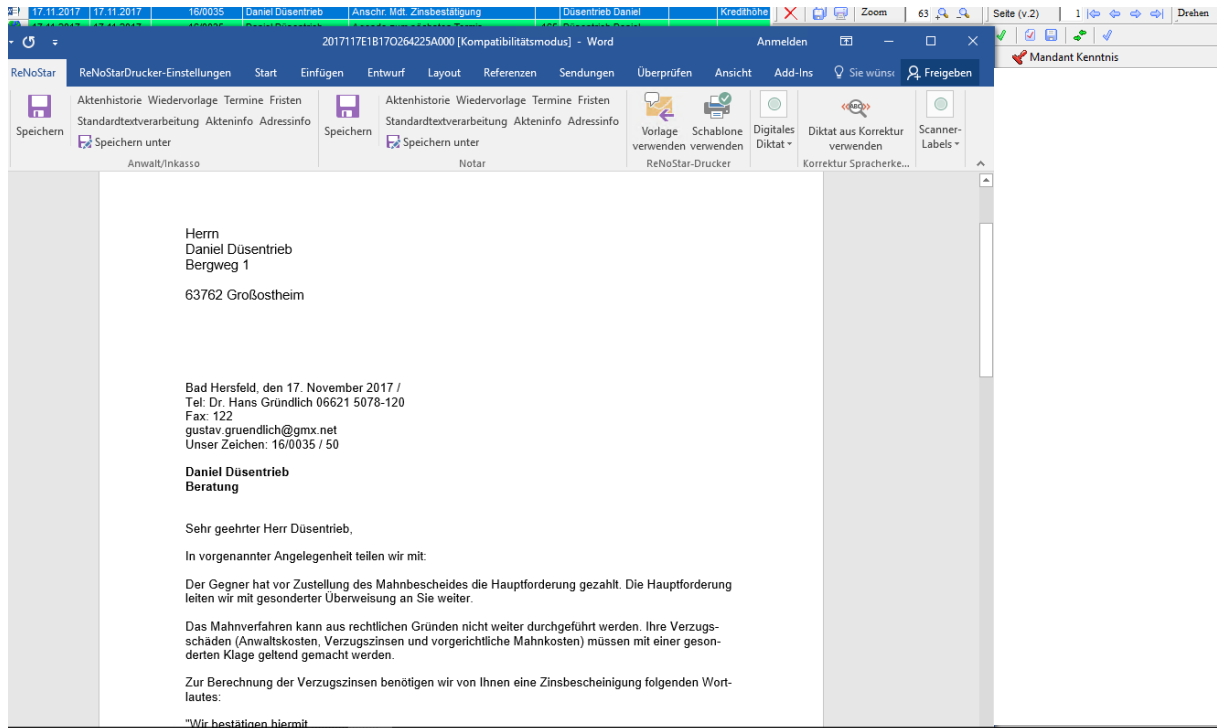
17.11.2017 | 17.11.2017 | 16/0035 | Daniel Düsentrieb | Anschr. Mdt. Zinsbestätigung | Düsentrieb Daniel | Kredithöhe

Zoom 63 Seite (v.2) 1 Drehen

Mandant Kenntnis

2017117E1B17O264225A000 [Kompatibilitätsmodus] - Word Anmelden

ReNoStar ReNoStarDrucker-Einstellungen Start Einfügen Entwurf Layout Referenzen Sendungen Überprüfen Ansicht Add-Ins Sie wünsc Freigeben

Speichern Aktenhistorie Wiedervorlage Termine Fristen Standardtextverarbeitung Akteninfo Adressinfo Speichern unter
Anwalt/Inkasso

Speichern Aktenhistorie Wiedervorlage Termine Fristen Standardtextverarbeitung Akteninfo Adressinfo Speichern unter
Notar

Vorlage verwenden Schablone verwenden
ReNoStar-Drucker

Digitales Diktat

Diktat aus Korrektur verwenden
Korrektur Spracherke...

Scanner-Labels

Herrn
Daniel Düsentrieb
Bergweg 1

63762 Großostheim

Bad Hersfeld, den 17. November 2017 /
Tel: Dr. Hans Gründlich 06621 5078-120
Fax: 122
gustav.gruendlich@gmx.net
Unser Zeichen: 16/0035 / 50

**Daniel Düsentrieb**
**Beratung**

Sehr geehrter Herr Düsentrieb,

In vorgenannter Angelegenheit teilen wir mit:

Der Gegner hat vor Zustellung des Mahnbescheides die Hauptforderung gezahlt. Die Hauptforderung leiten wir mit gesonderter Überweisung an Sie weiter.

Das Mahnverfahren kann aus rechtlichen Gründen nicht weiter durchgeführt werden. Ihre Verzugsschäden (Anwaltskosten, Verzugszinsen und vorgerichtliche Mahnkosten) müssen mit einer gesonderten Klage geltend gemacht werden.

Zur Berechnung der Verzugszinsen benötigen wir von Ihnen eine Zinsbescheinigung folgenden Wortlautes:

"Wir bestätigen hiermit